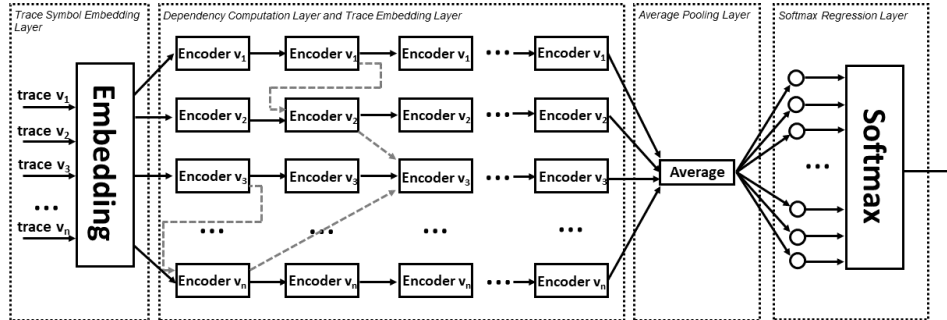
Trace Symbol Embedding Layer

trace $v_1$
trace $v_2$
trace $v_3$
...
trace $v_n$

Embedding

Dependency Computation Layer and Trace Embedding Layer

Encoder $v_1$ Encoder $v_1$ Encoder $v_1$ ... Encoder $v_1$
Encoder $v_2$ Encoder $v_2$ Encoder $v_2$ ... Encoder $v_2$
Encoder $v_3$ Encoder $v_3$ Encoder $v_3$ ... Encoder $v_3$
... ... ... ...
Encoder $v_n$ Encoder $v_n$ Encoder $v_n$ ... Encoder $v_n$

Average Pooling Layer

Average

Softmax Regression Layer

...

Softmax